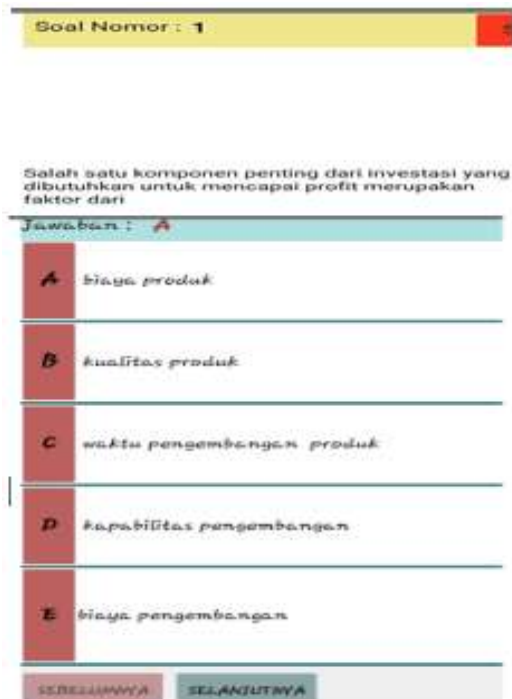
Soal Nomor : 1

Salah satu komponen penting dari investasi yang dibutuhkan untuk mencapai profit merupakan faktor dari

Jawaban : A

A biaya produk

B kualitas produk

C waktu pengembangan produk

D kapabilitas pengembangan

E biaya pengembangan

SEBELUMNYA SELANJUTNYA